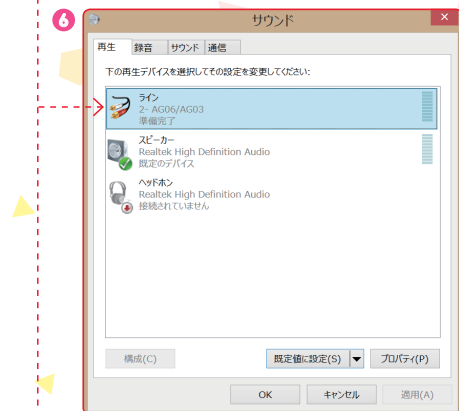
6

サウンド

再生 録音 サウンド 通信

下の再生デバイスを選択してその設定を変更してください:

ライン
2- AG06/AG03
準備完了

スピーカー
Realtek High Definition Audio
既定のデバイス

ヘッドホン
Realtek High Definition Audio
接続されていません

構成(C)

既定値に設定(S)

プロパティ(P)

OK

キャンセル

適用(A)